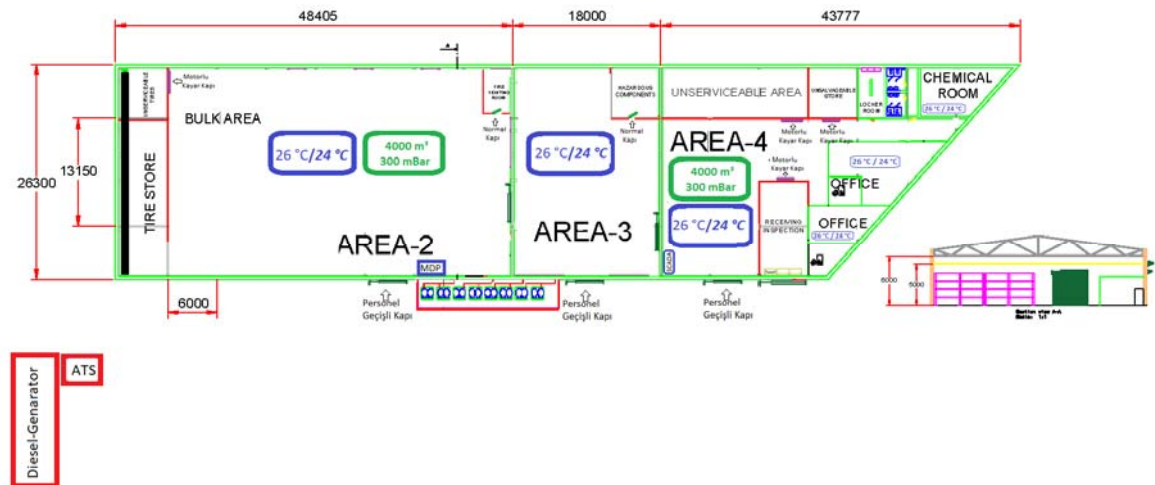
48405
18000
43777
26300
13150
6000

UNSERVICEABLE TIRES
Motorlu Kayar Kapı
BULK AREA
TIRE STORE
26 °C/24 °C
4000 m³
300 mBar
Normal Kapı
AREA-2
MDP
Personel Geçişli Kapı

HAZARDOUS COMPONENTS
Normal Kapı
26 °C/24 °C
AREA-3
Personel Geçişli Kapı

UNSERVICEABLE AREA
UNSALVAGEABLE STORE
LOCKER ROOM
CHEMICAL ROOM
26 °C / 24 °C
Motorlu Kayar Kapı
Motorlu Kayar Kapı
AREA-4
Motorlu Kayar Kapı
26 °C / 24 °C
4000 m³
300 mBar
OFFICE
26 °C/24 °C
RECEIVING INSPECTION
OFFICE
26 °C / 24 °C
Personel Geçişli Kapı

6000
5000

Diesel-Genarator
ATS